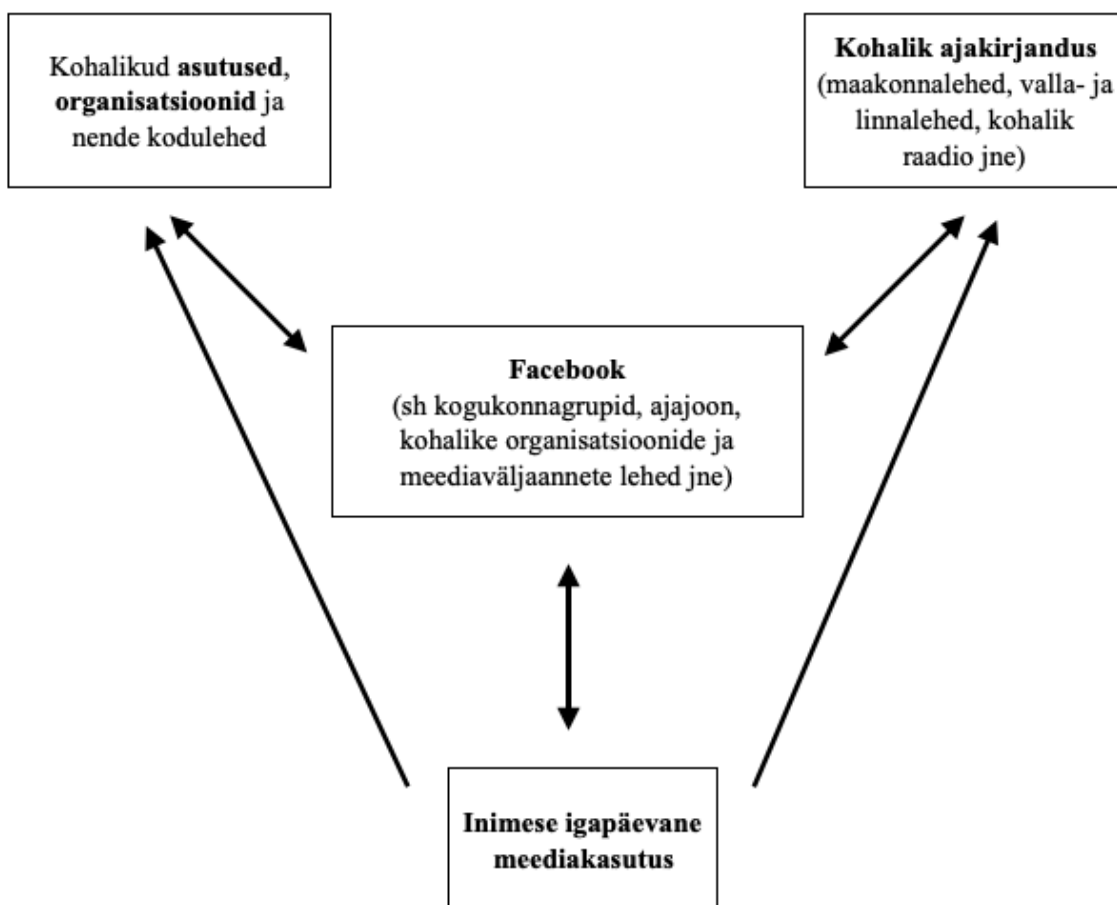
Kohalikud asutused, organisatsioonid ja nende kodulehed

Kohalik ajakirjandus (maakonnalehed, valla- ja linnalehed, kohalik raadio jne)

Facebook (sh kogukonnagrupid, ajajoon, kohalike organisatsioonide ja meediaväljaannete lehed jne)

Inimese igapäevane meediakasutus